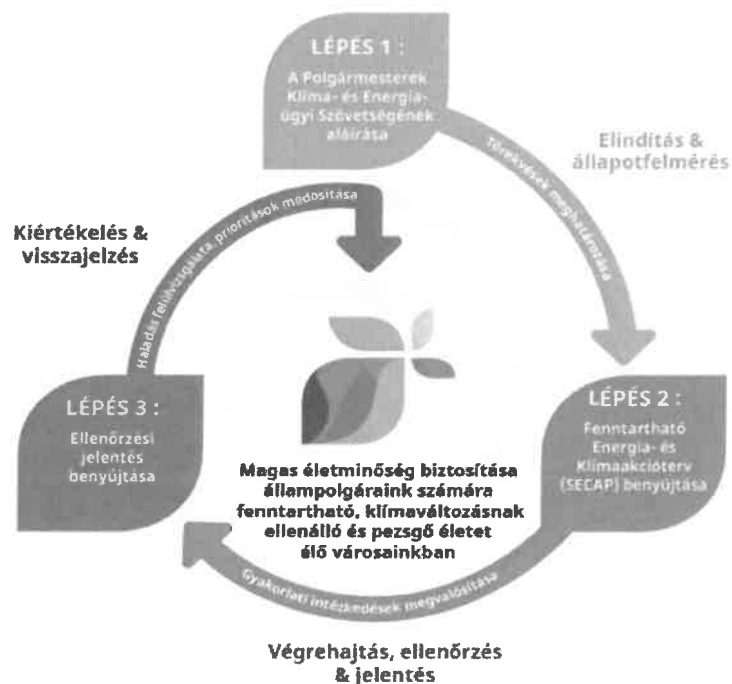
LÉPÉS 1 :

A Polgármesterek Klíma- és Energiaügyi Szövetségének aláírása

Törekvések meghatározása

Elindítás & állapotfelmérés

Kiértékelés & visszajelzés

Haladás felülvizsgálata, prioritások módosítása

LÉPÉS 2 :

Fenntartható Energia- és Klímaakcióterv (SECAP) benyújtása

LÉPÉS 3 :

Ellenőrzési jelentés benyújtása

Magas életminőség biztosítása állampolgáraink számára fenntartható, klímaváltozásnak ellenálló és pezsgő életet élő városainkban

Gyakorlati intézkedések megvalósítása

Végrehajtás, ellenőrzés & jelentés